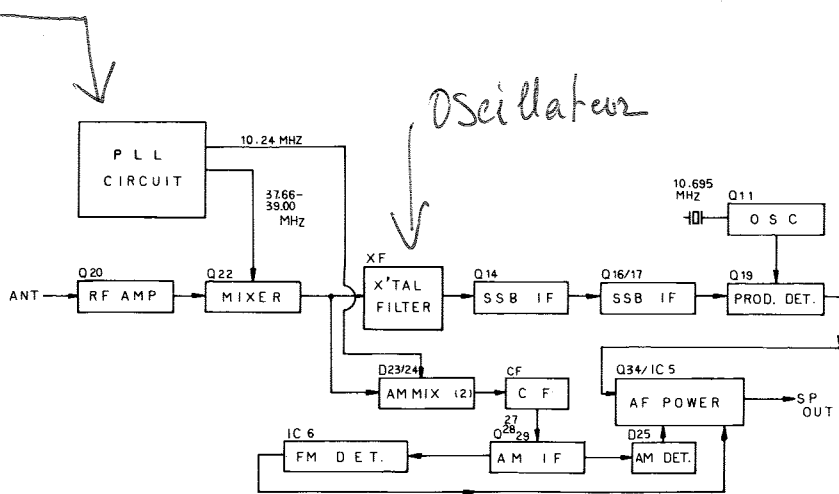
Oscillateur

PLL CIRCUIT

10.24 MHZ

37.66-39.00 MHz

10.695 MHZ

Q11

OSC

ANT

Q20

RF AMP

Q22

MIXER

XF

X'TAL FILTER

Q14

SSB IF

Q16/17

SSB IF

Q19

PROD. DET.

D23/24

AM MIX (2)

CF

C F

Q34/IC 5

AF POWER

SP OUT

IC 6

FM DET.

Q27 28 29

AM IF

D25

AM DET.